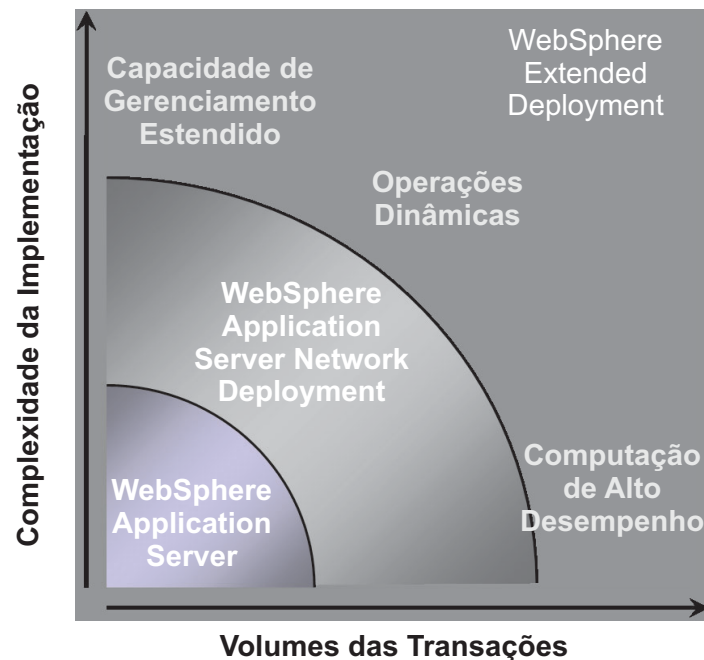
Complexidade da Implementação

Capacidade de Gerenciamento Estendido

WebSphere Extended Deployment

Operações Dinâmicas

WebSphere Application Server Network Deployment

Computação de Alto Desempenho

WebSphere Application Server

Volumes das Transações